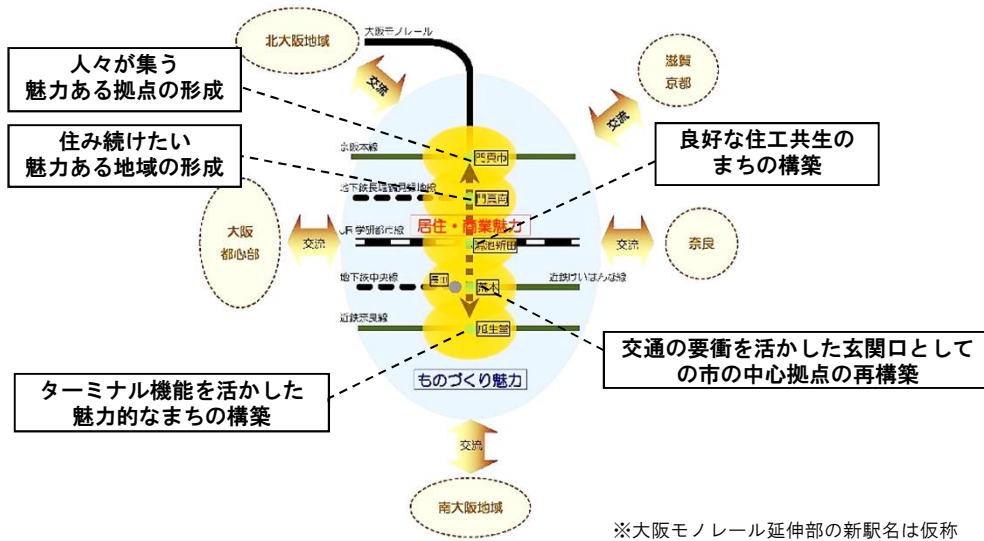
北大阪地域

大阪モノレール

人々が集う
魅力ある拠点の形成

交流

滋賀
京都

交流

住み続けたい
魅力ある地域の形成

京阪本線

門真市

良好な住工共生の
まちの構築

地下鉄長堀鶴見緑地線

門真南

居住・商業魅力

大阪
都心部

交流

JR学研都市線

鴻池新田

交流

奈良

地下鉄中央線

荒本

近鉄けいはんな線

近鉄奈良線

瓜生堂

交通の要衝を活かした玄関口として
の市の中心拠点の再構築

ものづくり魅力

ターミナル機能を活かした
魅力的なまちの構築

交流

南大阪地域

※大阪モノレール延伸部の新駅名は仮称